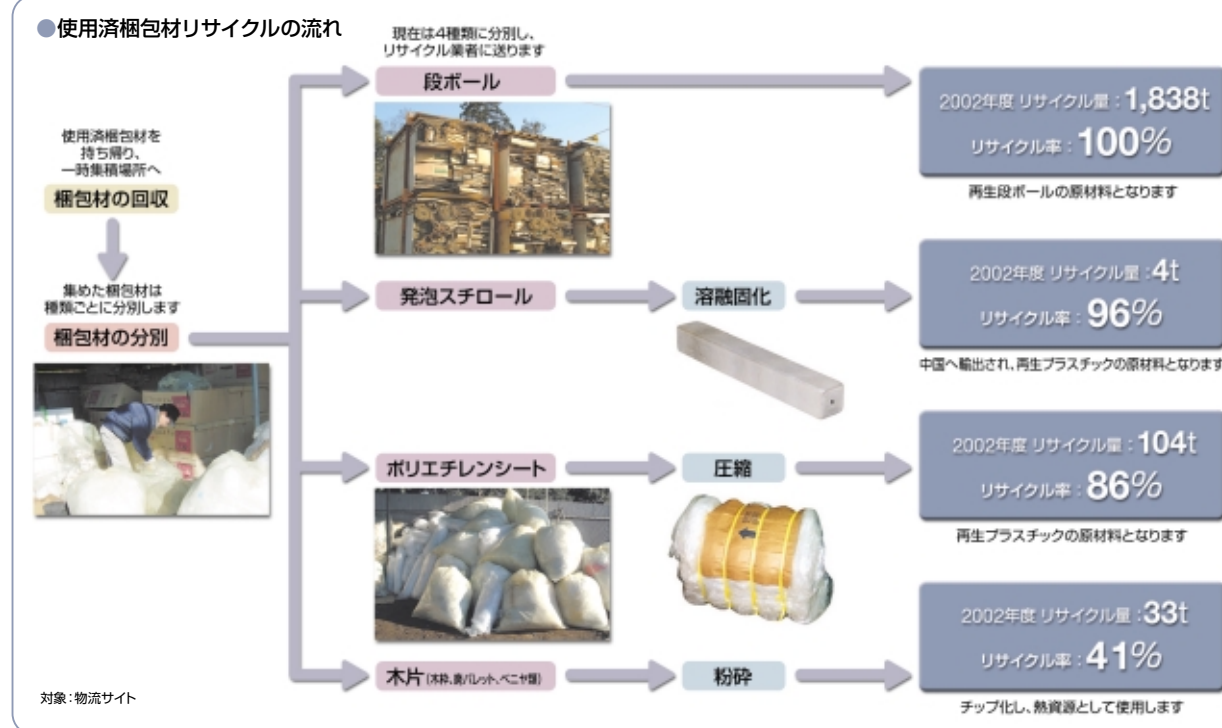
●使用済梱包材リサイクルの流れ

使用済梱包材を持ち帰り、一時集積場所へ

梱包材の回収

集めた梱包材は種類ごとに分別します

梱包材の分別

現在は4種類に分別し、リサイクル業者に送ります

段ボール

2002年度 リサイクル量：1,838t
リサイクル率：100%

再生段ボールの原材料となります

発泡スチロール

溶融固化

2002年度 リサイクル量：4t
リサイクル率：96%

中国へ輸出され、再生プラスチックの原材料となります

ポリエチレンシート

圧縮

2002年度 リサイクル量：104t
リサイクル率：86%

再生プラスチックの原材料となります

木片（木枠、奥パレット、ベニヤ板）

粉砕

2002年度 リサイクル量：33t
リサイクル率：41%

チップ化し、熱資源として使用します

対象：物流サイト